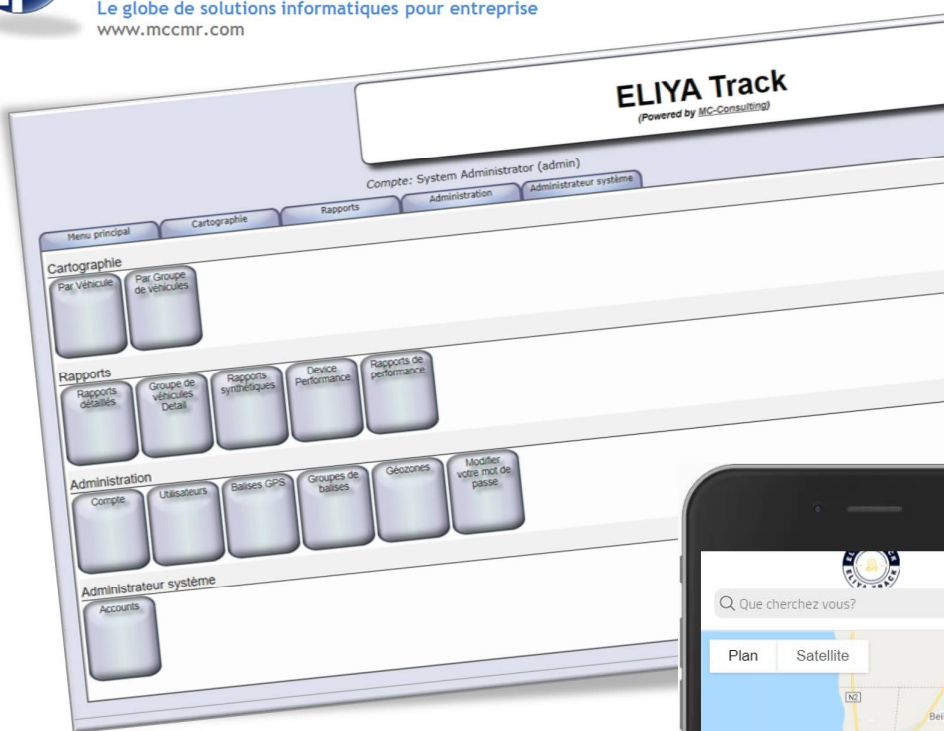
Le globe de solutions informatiques pour entreprise
www.mccmr.com

ELIYA Track
(Powered by MC-Consulting)

Compte: System Administrator (admin)

Menu principal | Cartographie | Rapports | Administration | Administrateur système

Cartographie
Par Véhicule
Par Groupe de véhicules

Rapports
Rapports détaillés
Groupe de véhicules Detail
Rapports synthétiques
Device Performance
Rapports de performance

Administration
Compte
Utilisateurs
Balises GPS
Groupes de balises
Géozones
Modifier votre mot de passe

Administrateur système
Accounts

Que cherchez vous?
Plan
Satellite
N2
Bei